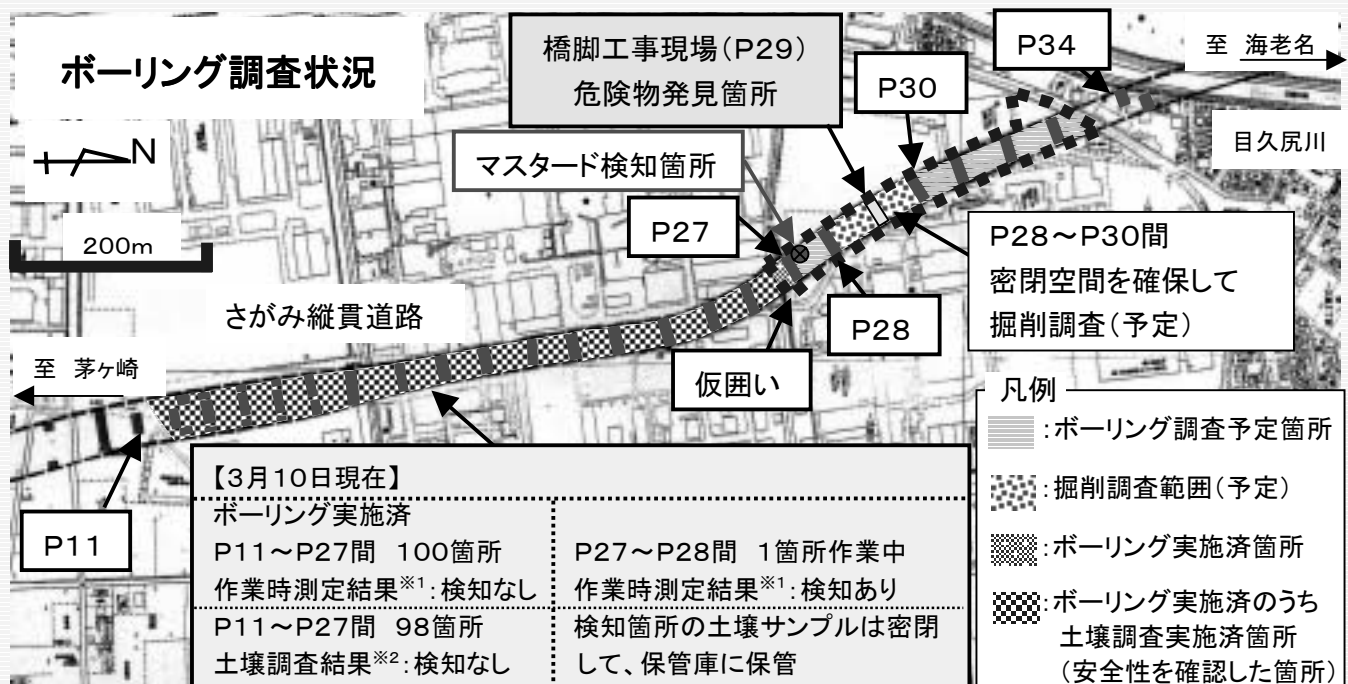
ボーリング調査状況

N

200m

橋脚工事現場(P29)
危険物発見箇所

P34

至 海老名

P30

目久尻川

マスタード検知箇所

P27

P28～P30間
密閉空間を確保して
掘削調査(予定)

さがみ縦貫道路

P28

至 茅ヶ崎

仮囲い

凡例
:ボーリング調査予定箇所
:掘削調査範囲(予定)
:ボーリング実施済箇所
:ボーリング実施済のうち
土壌調査実施済箇所
(安全性を確認した箇所)

P11

【3月10日現在】

| ボーリング実施済<br>P11～P27間 100箇所<br>作業時測定結果$^{※1}$:検知なし | P27～P28間 1箇所作業中<br>作業時測定結果$^{※1}$:検知あり |
|---|---|
| P11～P27間 98箇所<br>土壌調査結果$^{※2}$:検知なし | 検知箇所の土壌サンプルは密閉して、保管庫に保管 |